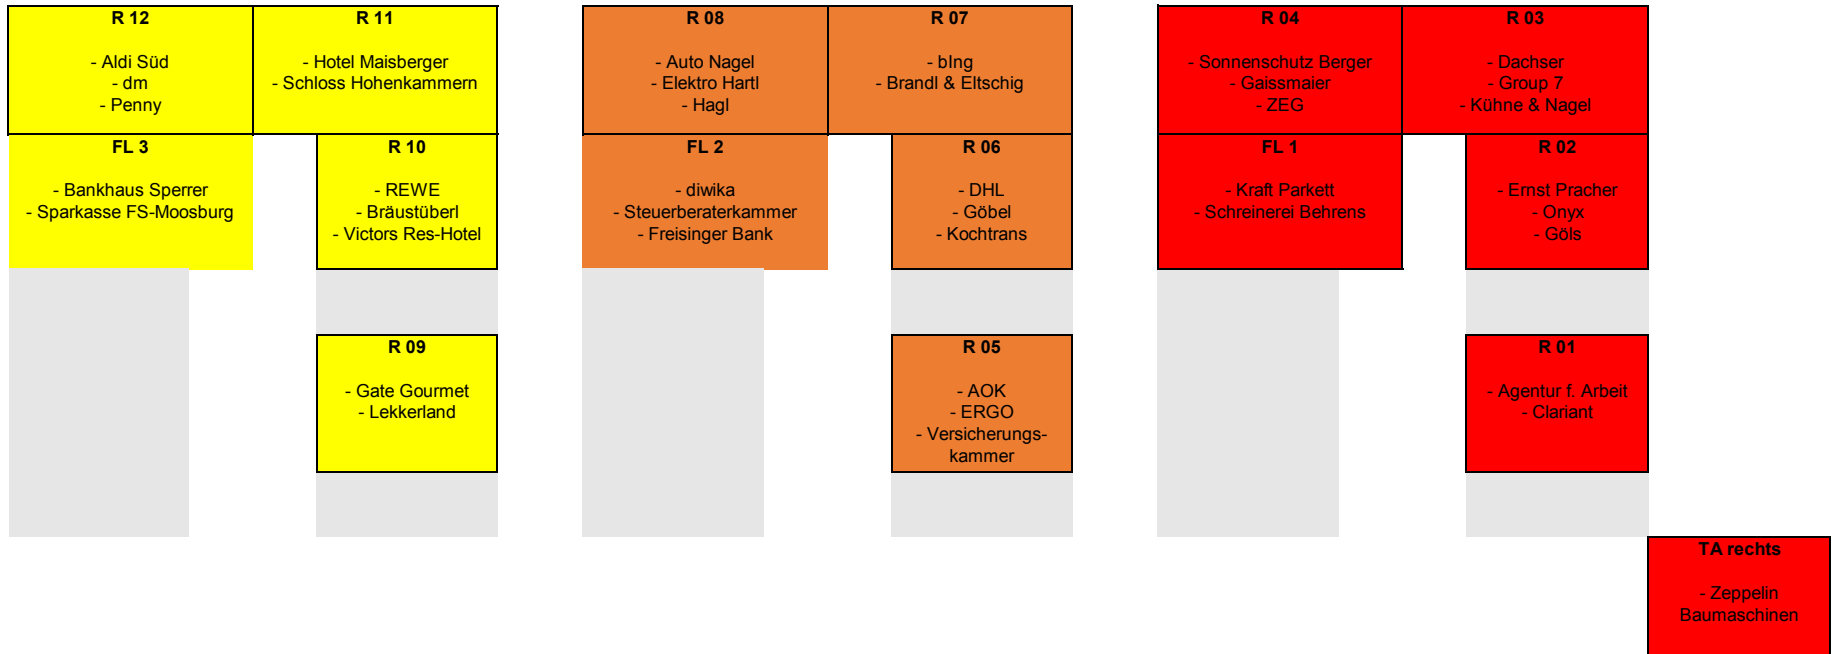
R 12

- Aldi Süd
- dm
- Penny

R 11

- Hotel Maisberger
- Schloss Hohenkammern

R 08

- Auto Nagel
- Elektro Hartl
- Hagl

R 07

- bIng
- Brandl & Eltschig

R 04

- Sonnenschutz Berger
- Gaissmaier
- ZEG

R 03

- Dachser
- Group 7
- Kühne & Nagel

FL 3

- Bankhaus Sperrer
- Sparkasse FS-Moosburg

R 10

- REWE
- Bräustüberl
- Victors Res-Hotel

FL 2

- diwika
- Steuerberaterkammer
- Freisinger Bank

R 06

- DHL
- Göbel
- Kochtrans

FL 1

- Kraft Parkett
- Schreinerei Behrens

R 02

- Ernst Pracher
- Onyx
- Göls

R 09

- Gate Gourmet
- Lekkerland

R 05

- AOK
- ERGO
- Versicherungskammer

R 01

- Agentur f. Arbeit
- Clariant

TA rechts

- Zeppelin Baumaschinen